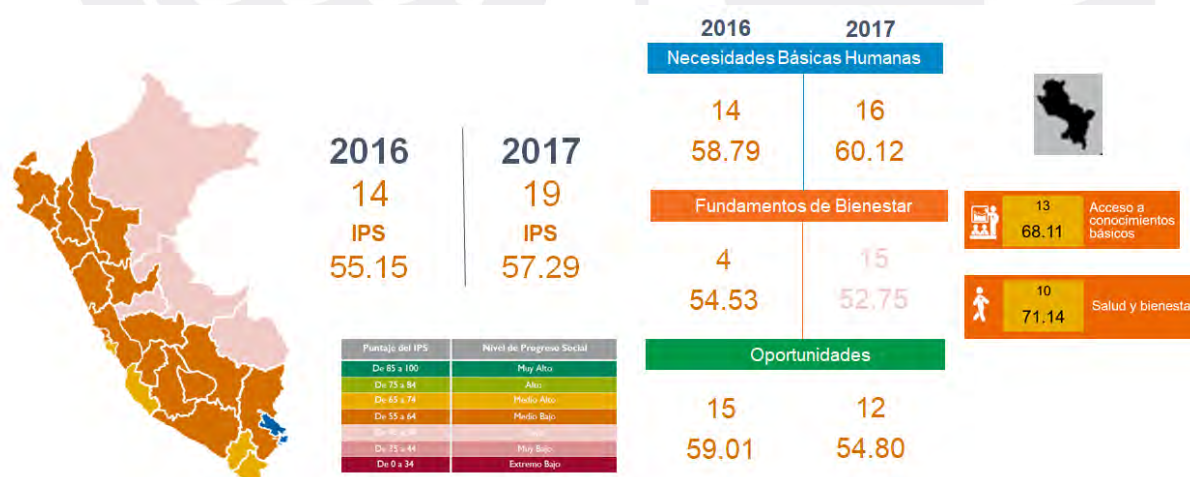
2016 | 2017
14 | 19
IPS | IPS
55.15 | 57.29

| Puntaje del IPS | Nivel de Progreso Social |
|---|---|
| De 85 a 100 | Muy Alto |
| De 75 a 84 | Alto |
| De 65 a 74 | Medio Alto |
| De 55 a 64 | Medio Bajo |
| De 45 a 54 | Bajo |
| De 35 a 44 | Muy Bajo |
| De 0 a 34 | Extremo Bajo |

2016 2017
Necesidades Básicas Humanas
14 16
58.79 60.12
Fundamentos de Bienestar
4 15
54.53 52.75
Oportunidades
15 12
59.01 54.80

13
68.11
Acceso a conocimientos básicos

10
71.14
Salud y bienesta